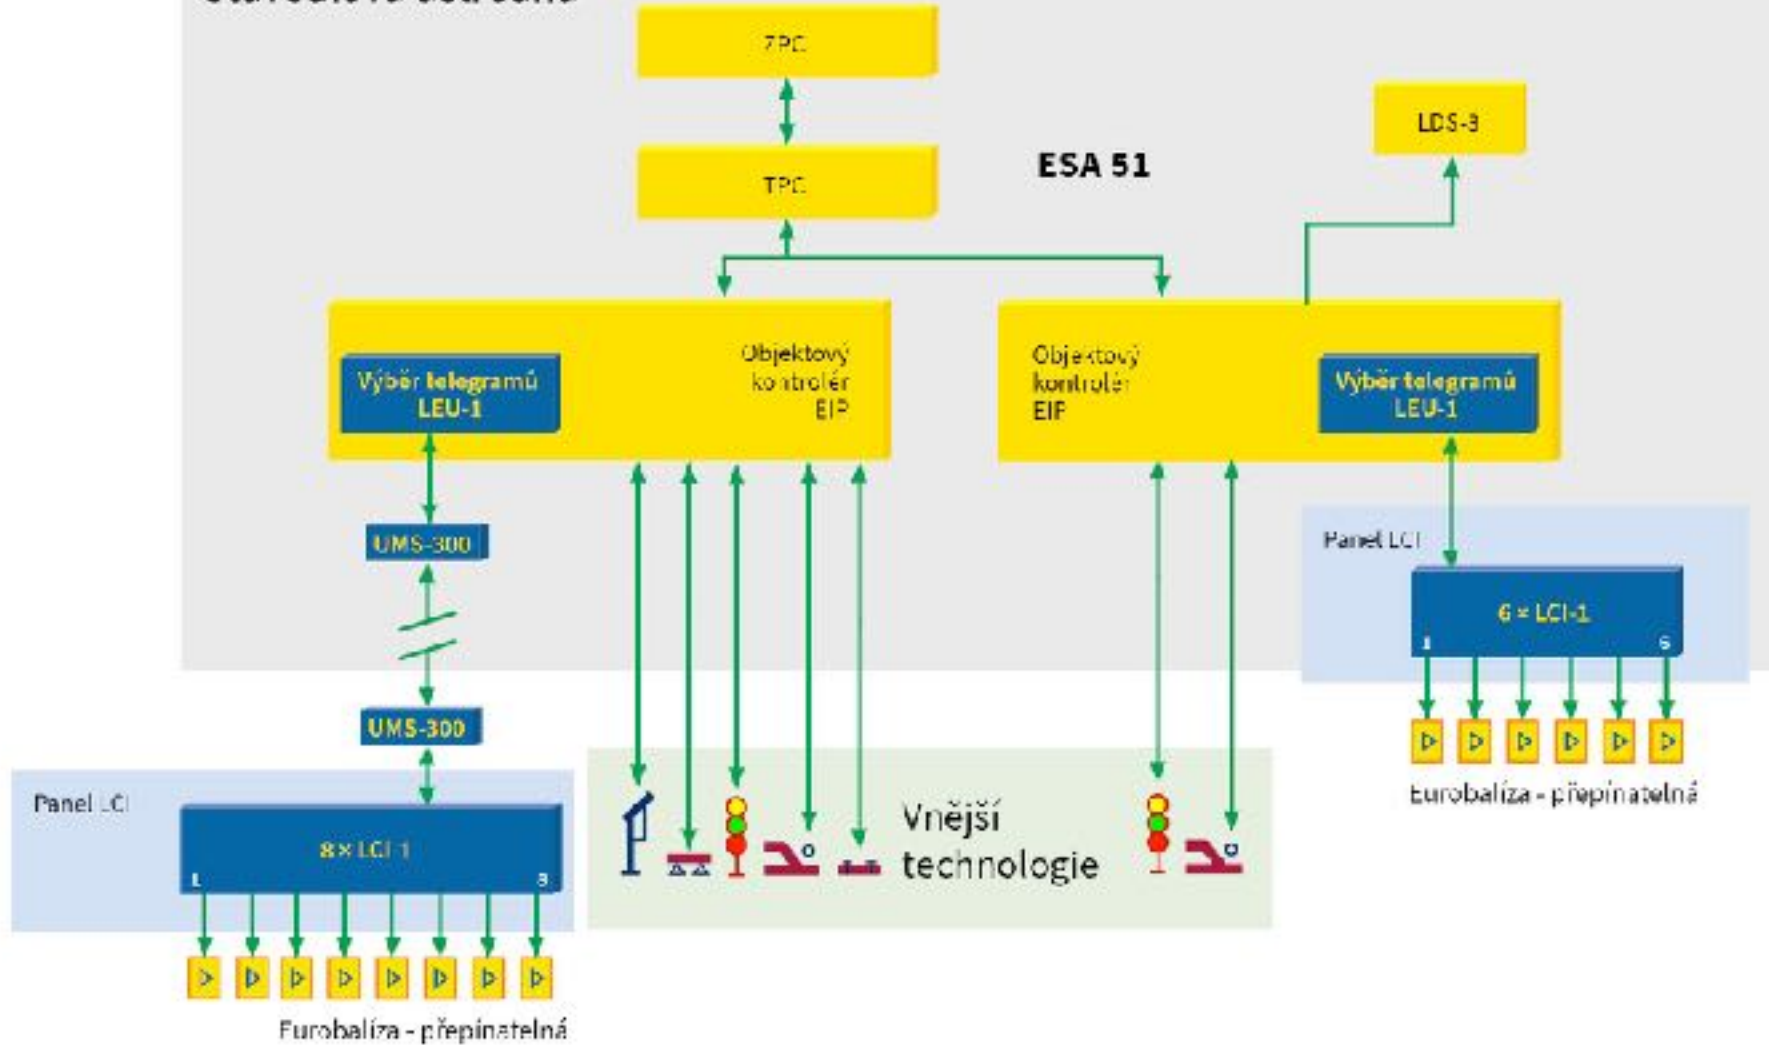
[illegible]

ZPC

TPC

ESA 51

LDS-3

Výběr telegramů LEU-1

Objektový kontrolér EIP

Objektový kontrolér EIP

Výběr telegramů LEU-1

UMS-300

Panel LCI

6 × LCI-1

1

6

UMS-300

Eurobalíza - přepinatelná

Panel LCI

8 × LCI-1

1

8

Vnější technologie

Eurobalíza - přepinatelná